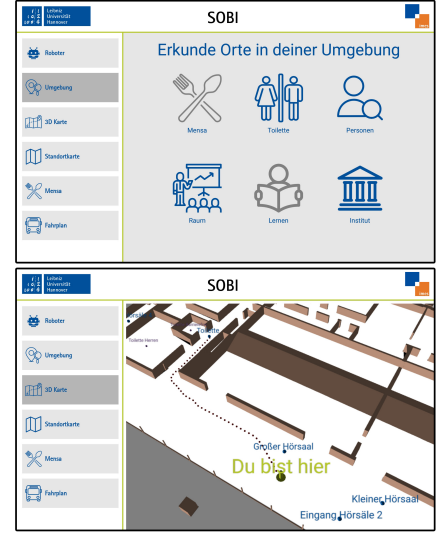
Leibniz Universität Hannover

SOBI

Roboter

Umgebung

3D Karte

Standortkarte

Mensa

Fahrplan

Erkunde Orte in deiner Umgebung

Mensa

Toilette

Personen

Raum

Lernen

Institut

Leibniz Universität Hannover

SOBI

Roboter

Umgebung

3D Karte

Standortkarte

Mensa

Fahrplan

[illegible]

Toilette

Toilette Herren

Großer Hörsaal

Du bist hier

Kleiner Hörsaal

Eingang Hörsäle 2